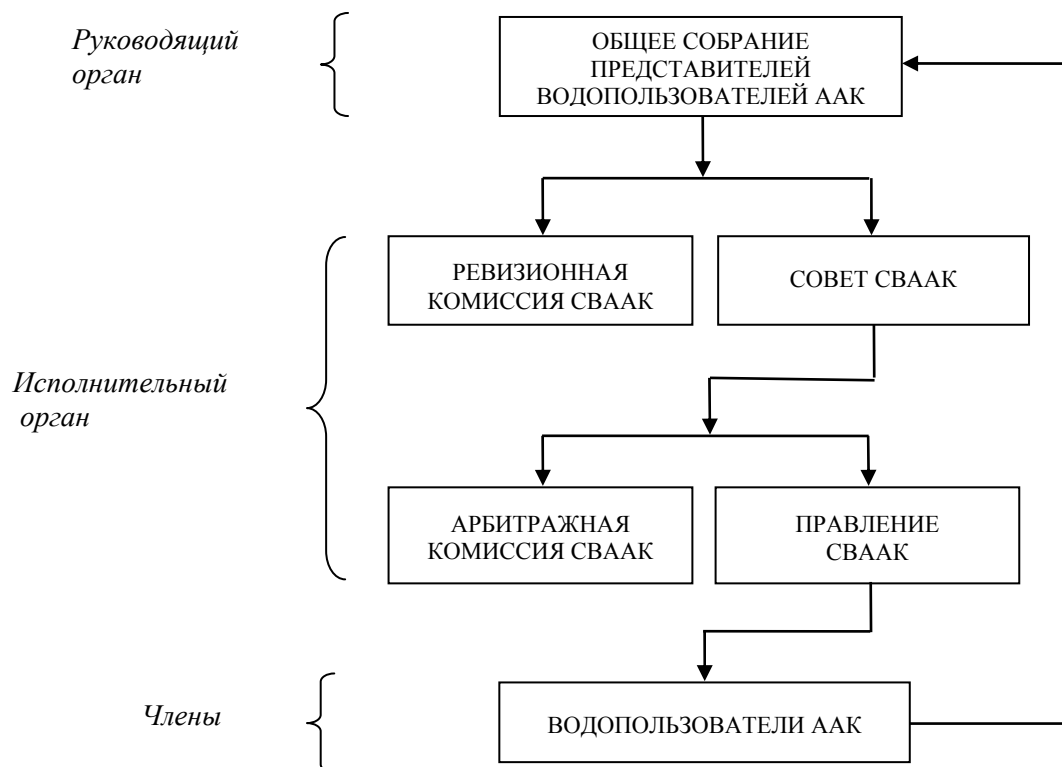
Руководящий орган

ОБЩЕЕ СОБРАНИЕ ПРЕДСТАВИТЕЛЕЙ ВОДОПОЛЬЗОВАТЕЛЕЙ ААК

Исполнительный орган

РЕВИЗИОННАЯ КОМИССИЯ СВААК

СОВЕТ СВААК

АРБИТРАЖНАЯ КОМИССИЯ СВААК

ПРАВЛЕНИЕ СВААК

Члены

ВОДОПОЛЬЗОВАТЕЛИ ААК